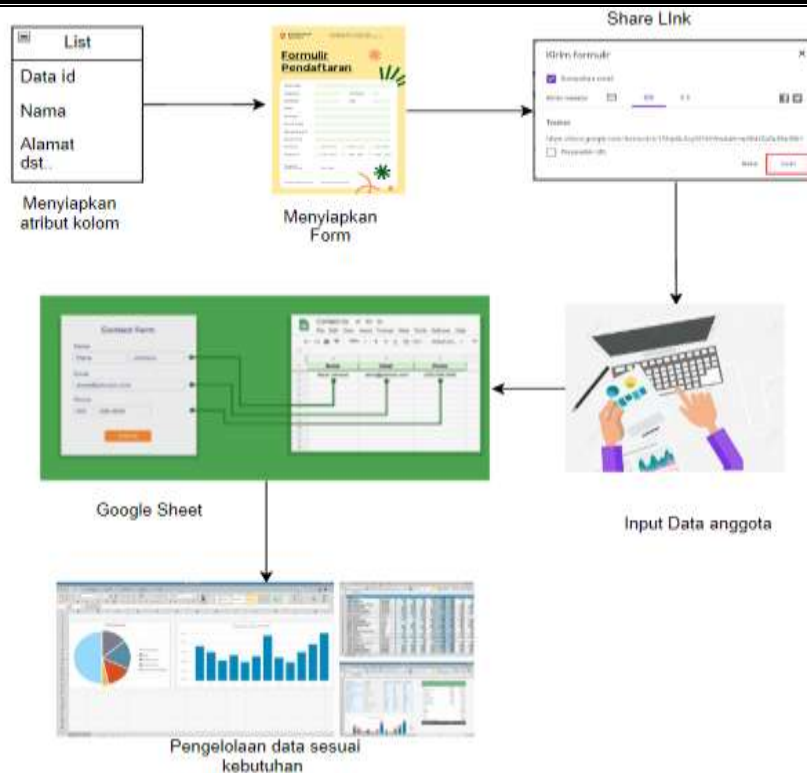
List

Data id

Nama

Alamat dst..

Menyiapkan atribut kolom

Formulir Pendaftaran

Menyiapkan Form

Share Link

Kirim formulir

Tautan

Batal

Salin

Contact Form

Name

Email

Phone

Google Sheet

Input Data anggota

Pengelolaan data sesuai kebutuhan